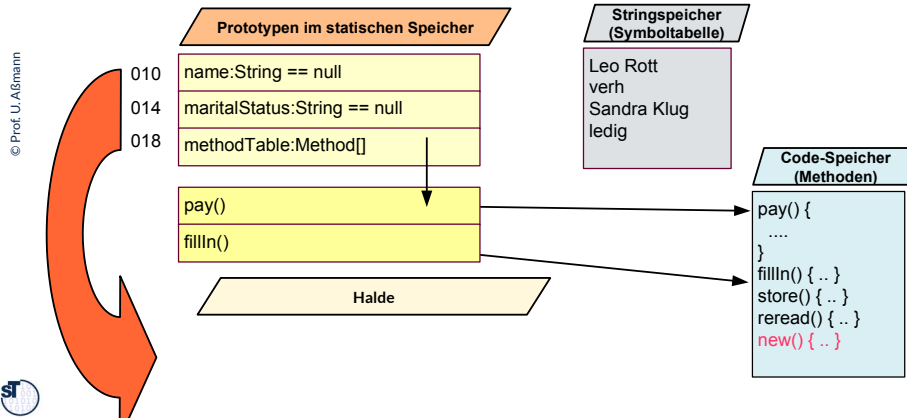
© Prof. U. Aßmann

Prototypen im statischen Speicher

Stringspeicher (Symboltabelle)

010 name:String == null
014 maritalStatus:String == null
018 methodTable:Method[]

Leo Rott
verh
Sandra Klug
ledig

Code-Speicher (Methoden)

pay()
fillIn()

Halde

pay() {
....
}
fillIn() { .. }
store() { .. }
reread() { .. }
new() { .. }

ST